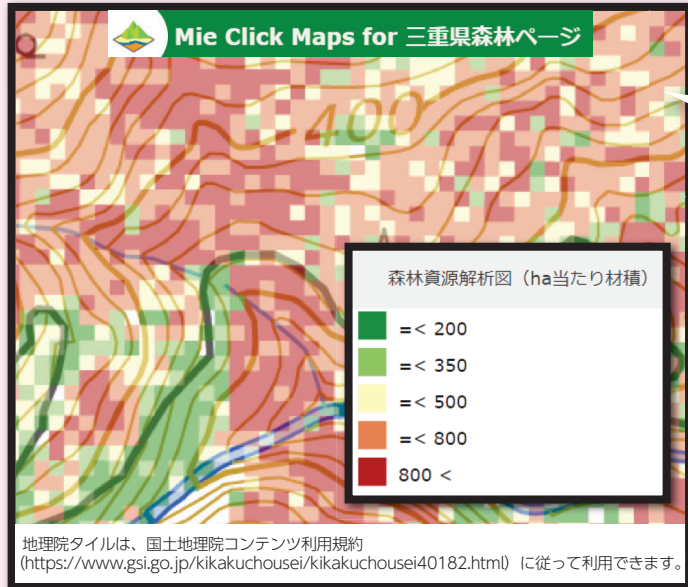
Mie Click Maps for 三重県森林ページ

400

森林資源解析図（ha当たり材積）

=< 200
=< 350
=< 500
=< 800
800 <

地理院タイルは、国土地理院コンテンツ利用規約（https://www.gsi.go.jp/kikakuchousei/kikakuchousei40182.html）に従って利用できます。